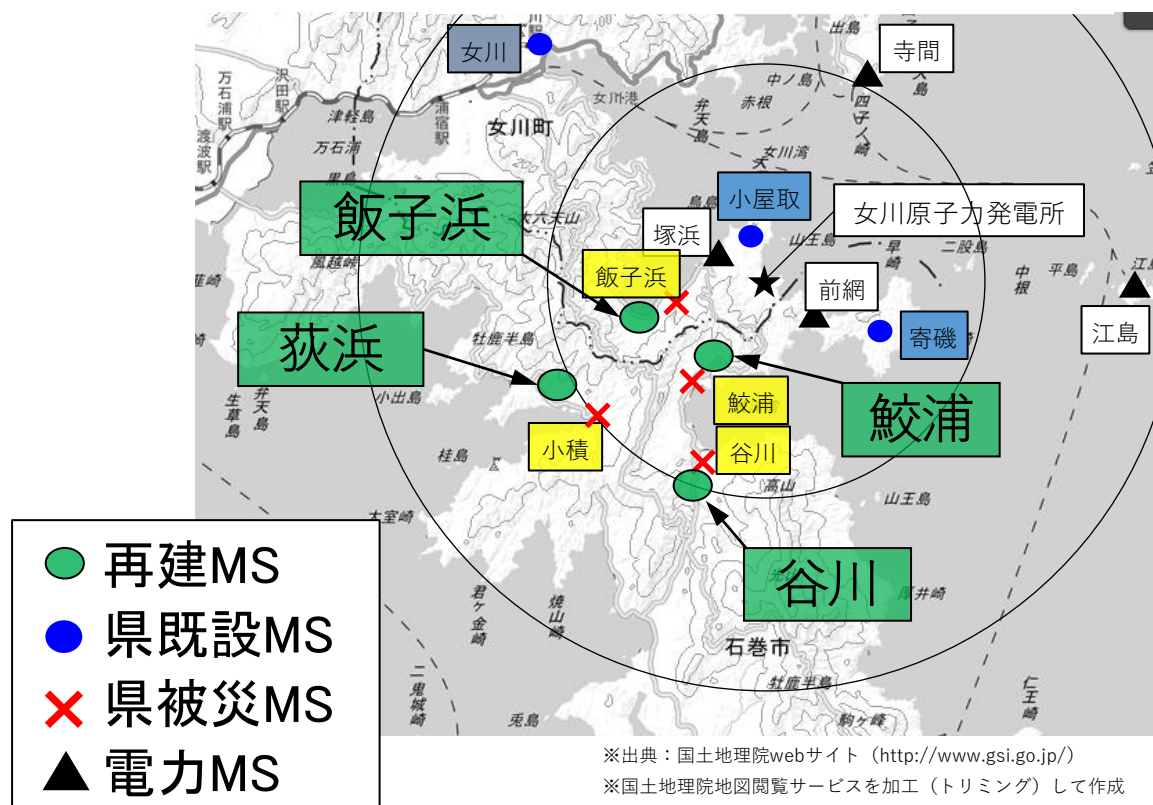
女川
寺間
出島
万石浦駅
沢田駅
渡波駅
津軽島
浦宿駅
女川町
万石浦
女川港
中ノ島
赤根
弁天島
四子ノ崎
女川湾
小屋取
飯子浜
大六天山
塚浜
女川原子力発電所
山王島
早崎
二股島
中根
平島
江島
風越峠
飯子浜
前網
寄磯
荻浜
牡鹿半島
鮫浦
小出島
弁天島
生草島
鮫浦
小積
谷川
桂島
高山
山王島
大室崎
谷川
君ケ金崎
焼山崎
石巻市
厚井崎
二鬼城崎
牡鹿半島
仁王崎
兎島
駒ケ峰
再建MS
県既設MS
県被災MS
電力MS
※出典：国土地理院webサイト（http://www.gsi.go.jp/）
※国土地理院地図閲覧サービスを加工（トリミング）して作成